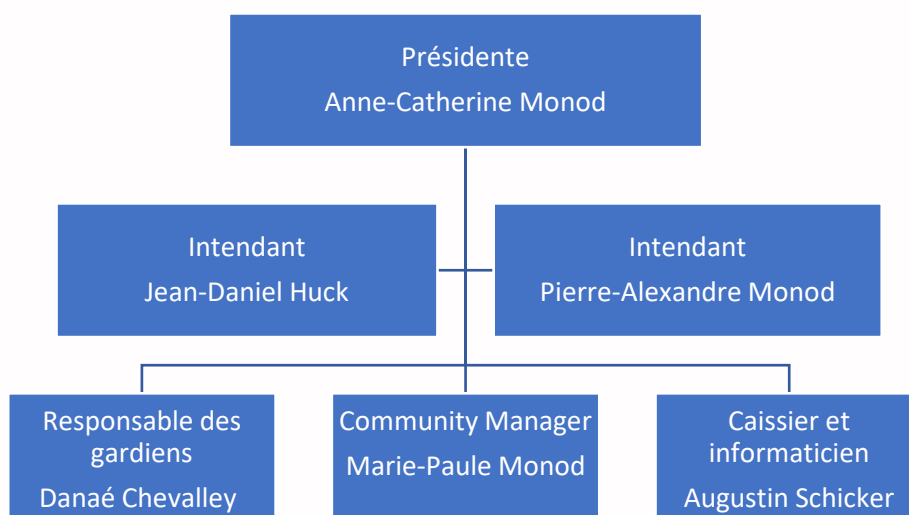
Présidente
Anne-Catherine Monod

Intendant
Jean-Daniel Huck

Intendant
Pierre-Alexandre Monod

Responsable des gardiens
Danaé Chevalley

Community Manager
Marie-Paule Monod

Caissier et informaticien
Augustin Schicker